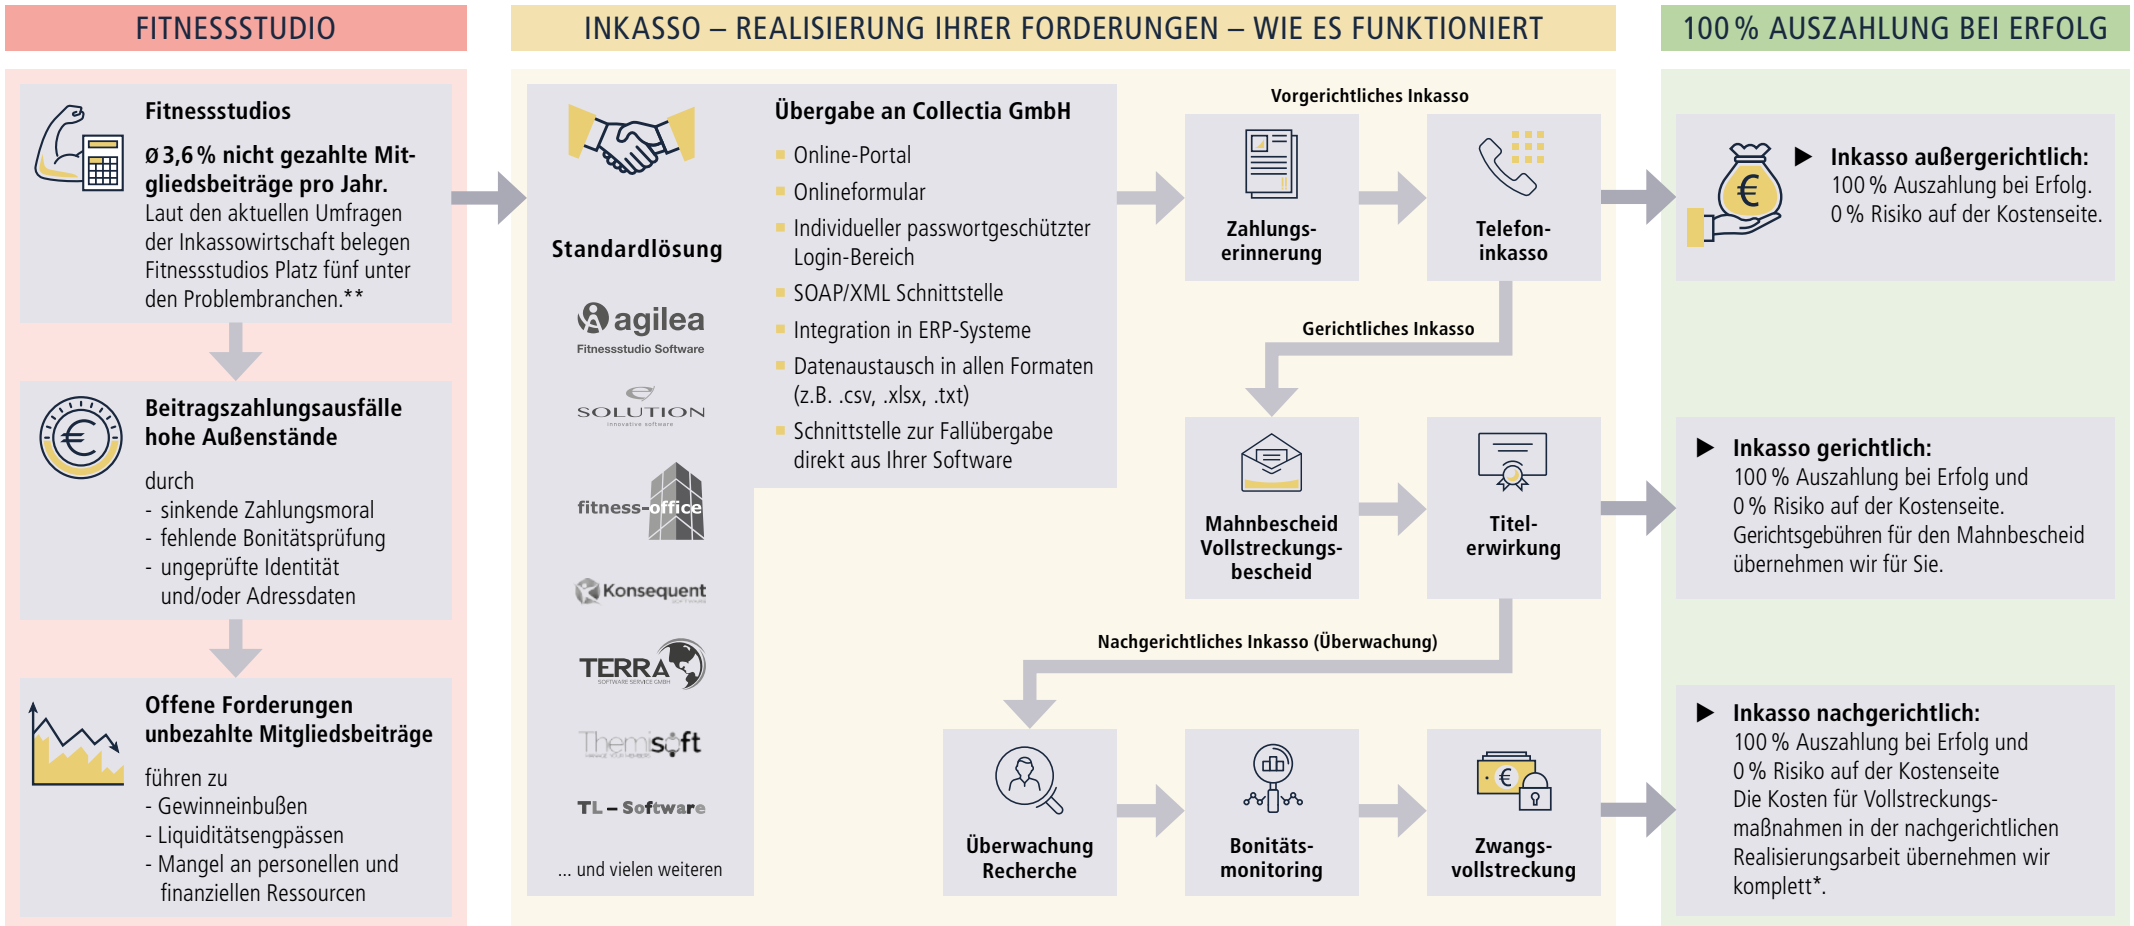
FITNESSSTUDIO

INKASSO – REALISIERUNG IHRER FORDERUNGEN – WIE ES FUNKTIONIERT

100 % AUSZAHLUNG BEI ERFOLG

Fitnessstudios

Ø 3,6 % nicht gezahlte Mitgliedsbeiträge pro Jahr.
Laut den aktuellen Umfragen der Inkassowirtschaft belegen Fitnessstudios Platz fünf unter den Problembranchen.**

Beitragszahlungsausfälle hohe Außenstände

durch
- sinkende Zahlungsmoral
- fehlende Bonitätsprüfung
- ungeprüfte Identität und/oder Adressdaten

Offene Forderungen unbezahlte Mitgliedsbeiträge

führen zu
- Gewinneinbußen
- Liquiditätsengpässen
- Mangel an personellen und finanziellen Ressourcen

Standardlösung

agilea
Fitnessstudio Software

SOLUTION
innovative software

fitness-office

Konsequent

TERRA
SOFTWARE SERVICE GMBH

Themisoft

TL – Software

... und vielen weiteren

Übergabe an Collectia GmbH

- Online-Portal
- Onlineformular
- Individueller passwortgeschützter Login-Bereich
- SOAP/XML Schnittstelle
- Integration in ERP-Systeme
- Datenaustausch in allen Formaten (z.B. .csv, .xlsx, .txt)
- Schnittstelle zur Fallübergabe direkt aus Ihrer Software

Vorgerichtliches Inkasso

Zahlungserinnerung

Telefoninkasso

Gerichtliches Inkasso

Mahnbescheid Vollstreckungsbescheid

Titelerwirkung

Nachgerichtliches Inkasso (Überwachung)

Überwachung Recherche

Bonitätsmonitoring

Zwangsvollstreckung

▶ Inkasso außergerichtlich:
100 % Auszahlung bei Erfolg.
0 % Risiko auf der Kostenseite.

▶ Inkasso gerichtlich:
100 % Auszahlung bei Erfolg und
0 % Risiko auf der Kostenseite.
Gerichtsgebühren für den Mahnbescheid übernehmen wir für Sie.

▶ Inkasso nachgerichtlich:
100 % Auszahlung bei Erfolg und
0 % Risiko auf der Kostenseite
Die Kosten für Vollstreckungsmaßnahmen in der nachgerichtlichen Realisierungsarbeit übernehmen wir komplett*.